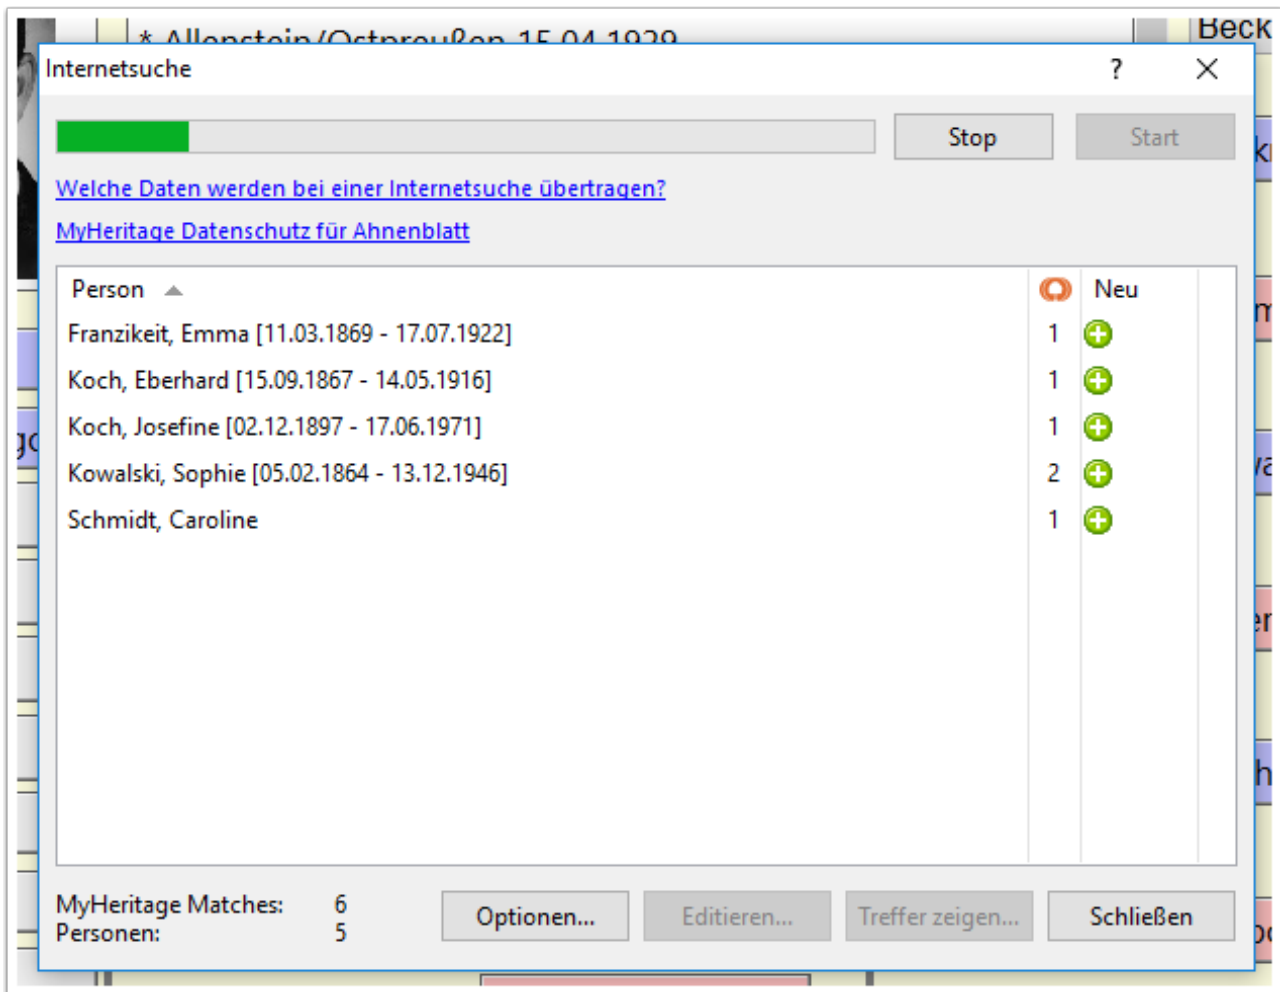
* Allenstein/Ostpreußen 15.04.1929
Beck

Internetsuche ? ×

Stop Start

Welche Daten werden bei einer Internetsuche übertragen?

MyHeritage Datenschutz für Ahnenblatt

| Person | | Neu |
|---|---|---|
| Franzikeit, Emma [11.03.1869 - 17.07.1922] | 1 | |
| Koch, Eberhard [15.09.1867 - 14.05.1916] | 1 | |
| Koch, Josefine [02.12.1897 - 17.06.1971] | 1 | |
| Kowalski, Sophie [05.02.1864 - 13.12.1946] | 2 | |
| Schmidt, Caroline | 1 | |

MyHeritage Matches: 6
Personen: 5

Optionen... Editieren... Treffer zeigen... Schließen